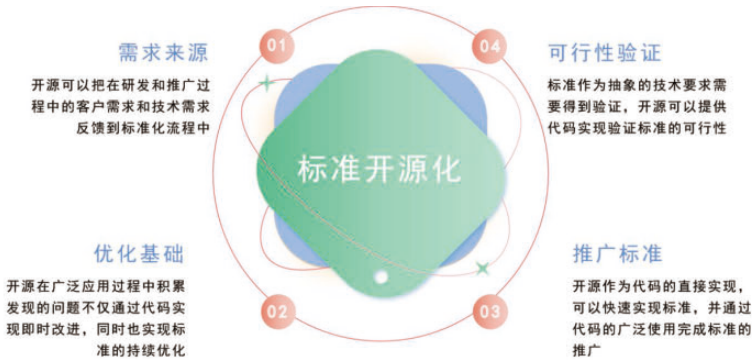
需求来源

01

开源可以把在研发和推广过程中的客户需求和技术需求反馈到标准化流程中

04

可行性验证

标准作为抽象的技术要求需要得到验证，开源可以提供代码实现验证标准的可行性

标准开源化

优化基础

开源在广泛应用过程中积累发现的问题不仅通过代码实现即时改进，同时也实现标准的持续优化

02

03

推广标准

开源作为代码的直接实现，可以快速实现标准，并通过代码的广泛使用完成标准的推广